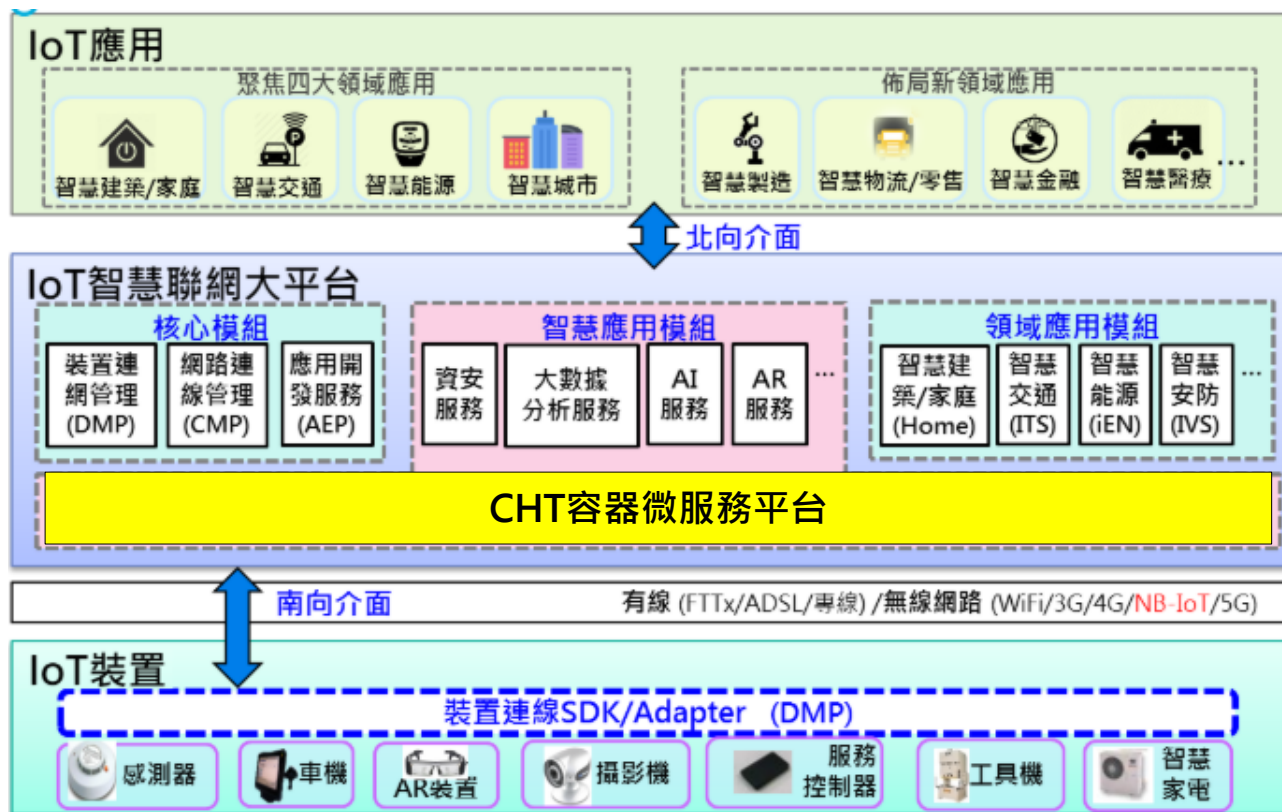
IoT應用

聚焦四大領域應用

智慧建築/家庭 智慧交通 智慧能源 智慧城市

佈局新領域應用

智慧製造 智慧物流/零售 智慧金融 智慧醫療 …

北向介面

IoT智慧聯網大平台

核心模組

裝置連網管理(DMP) 網路連線管理(CMP) 應用開發服務(AEP)

智慧應用模組

資安服務 大數據分析服務 AI服務 AR服務 …

領域應用模組

智慧建築/家庭(Home) 智慧交通(ITS) 智慧能源(iEN) 智慧安防(IVS) …

CHT容器微服務平台

南向介面

有線 (FTTx/ADSL/專線) /無線網路 (WiFi/3G/4G/NB-IoT/5G)

IoT裝置

裝置連線SDK/Adapter (DMP)

感測器 車機 AR裝置 攝影機 服務控制器 工具機 智慧家電